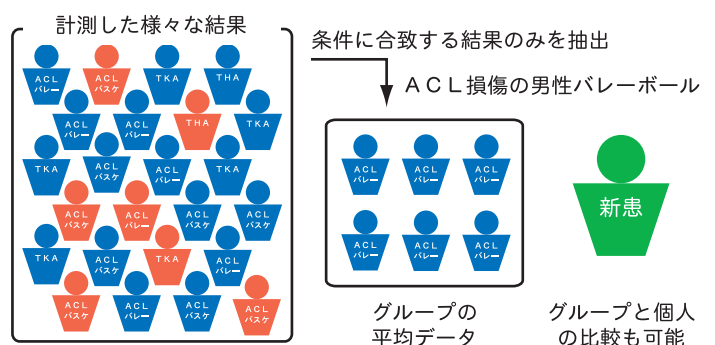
計測した様々な結果

ACL バレー
ACL バスケ
TKA
THA
ACL バレー
ACL バレー
THA
TKA
ACL バレー
ACL バレー
ACL バレー
TKA
ACL バレー
TKA
ACL バスケ
ACL バレー
ACL バレー
ACL バレー
ACL バスケ
ACL バレー
ACL バスケ
ACL バスケ
TKA
ACL バレー
TKA
ACL バレー
ACL バスケ
ACL バレー
ACL バレー
ACL バスケ

条件に合致する結果のみを抽出

ACL損傷の男性バレーボール

ACL バレー
ACL バレー
ACL バレー
ACL バレー
ACL バレー
ACL バレー

グループの平均データ

新患

グループと個人の比較も可能